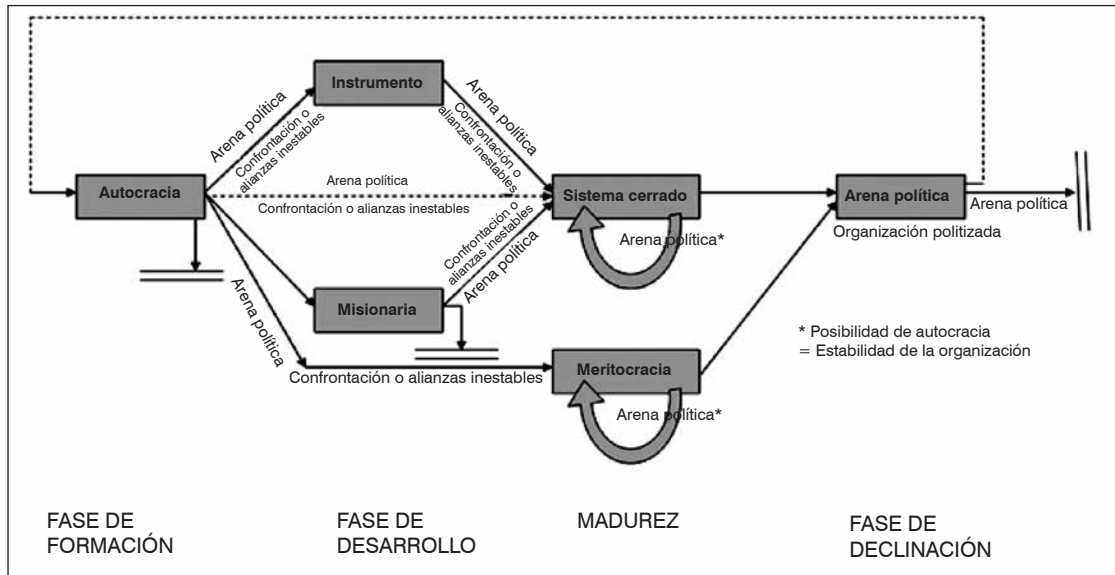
Instrumento

Arena política

Confrontación o alianzas inestables

Arena política

Confrontación o alianzas inestables

Autocracia

Arena política

Confrontación o alianzas inestables

Sistema cerrado

Arena política*

Arena política

Arena política

Organización politizada

Confrontación o alianzas inestables

Arena política

Misionaria

Arena política

Confrontación o alianzas inestables

Meritocracia

Arena política*

* Posibilidad de autocracia
= Estabilidad de la organización

FASE DE FORMACIÓN

FASE DE DESARROLLO

MADUREZ

FASE DE DECLINACIÓN